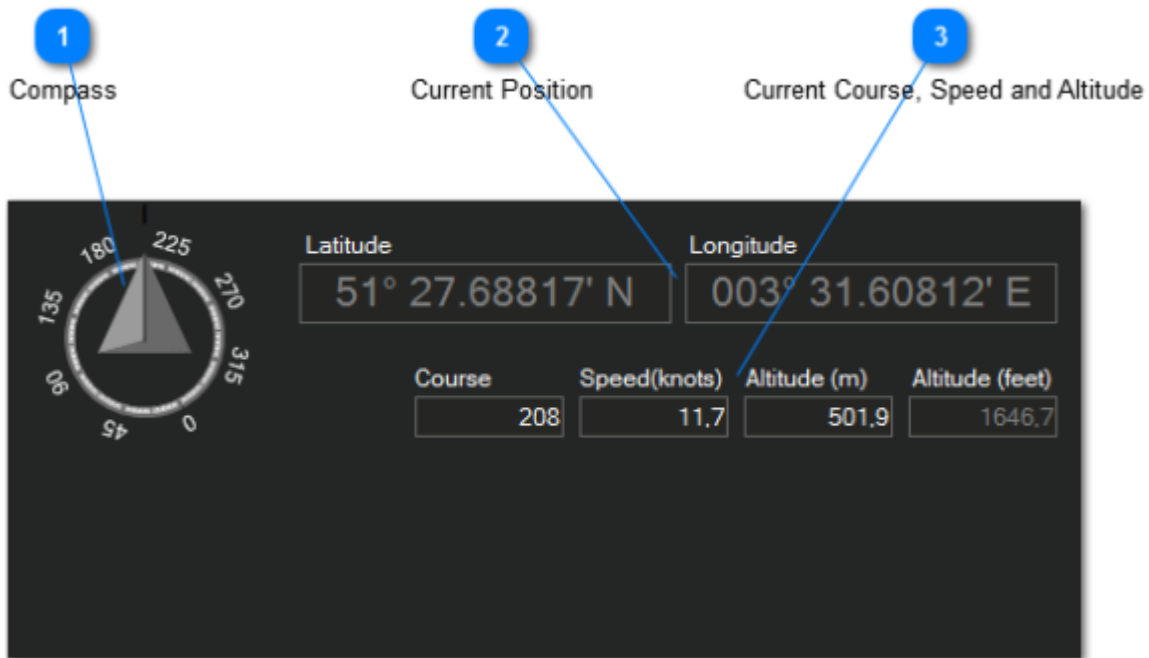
1

Compass

2

Current Position

3

Current Course, Speed and Altitude

180 225 270 315 0 45 90 135

Latitude

51° 27.68817' N

Longitude

003° 31.60812' E

| Course | Speed(knots) | Altitude (m) | Altitude (feet) |
|---|---|---|---|
| 208 | 11,7 | 501,9 | 1646,7 |